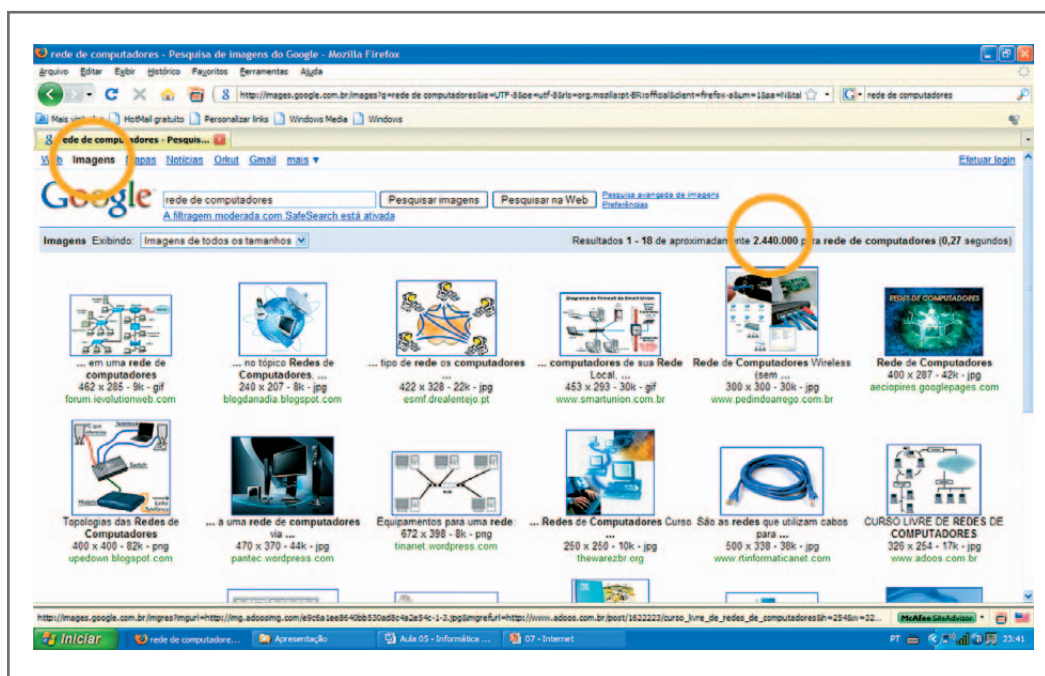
rede de computadores - Pesquisa de imagens do Google - Mozilla Firefox

Arquivo Editar Exibir Histórico Favoritos Ferramentas Ajuda

http://images.google.com.br/images?q=rede de computadores&ie=UTF-8&oe=utf-8&rls=org.mozilla:pt-BR:official&client=firefox-a&um=1&sa=N&tal

rede de computadores

Mais visitados HotMail gratuito Personalizar links Windows Media Windows

rede de computadores - Pesquis...

Web Imagens Mapas Notícias Orkut Gmail mais ▾

Efetuar login

Google

rede de computadores

Pesquisar imagens Pesquisar na Web

Pesquisa avançada de imagens
Preferências

A filtragem moderada com SafeSearch está ativada

Imagens Exibindo: Imagens de todos os tamanhos

Resultados 1 - 18 de aproximadamente 2.440.000 para rede de computadores (0,27 segundos)

... em uma rede de computadores
462 x 285 - 9k - gif
forum.ievolutionweb.com

... no tópico Redes de Computadores, ...
240 x 207 - 8k - jpg
blogdanadia.blogspot.com

... tipo de rede os computadores ...
422 x 328 - 22k - jpg
esmf.drealentejo.pt

... computadores de sua Rede Local, ...
453 x 293 - 30k - gif
www.smartunion.com.br

Rede de Computadores Wireless (sem ...
300 x 300 - 30k - jpg
www.pedindoarrego.com.br

Rede de Computadores
400 x 287 - 42k - jpg
aeciopires.googlepages.com

Topologias das Redes de Computadores
400 x 400 - 82k - png
updown.blogspot.com

... a uma rede de computadores via ...
470 x 370 - 44k - jpg
pantec.wordpress.com

Equipamentos para uma rede
672 x 398 - 8k - png
tinanet.wordpress.com

... Redes de Computadores Curso ...
250 x 250 - 10k - jpg
thewarezbr.org

São as redes que utilizam cabos para ...
500 x 338 - 38k - jpg
www.rtinformaticanet.com

CURSO LIVRE DE REDES DE COMPUTADORES
326 x 254 - 17k - jpg
www.adoos.com.br

http://images.google.com.br/imgres?imgurl=http://img.adoosimg.com/e9c6a1ee8640bb530ad8c4a2e54c-1-3.jpg&imgrefurl=http://www.adoos.com.br/post/1622223/curso_livre_de_redes_de_computadores&h=254&w=32...

McAfee SiteAdvisor

Iniciar rede de computadore... Apresentação Aula 05 - Informática ... 07 - Internet PT 23:41